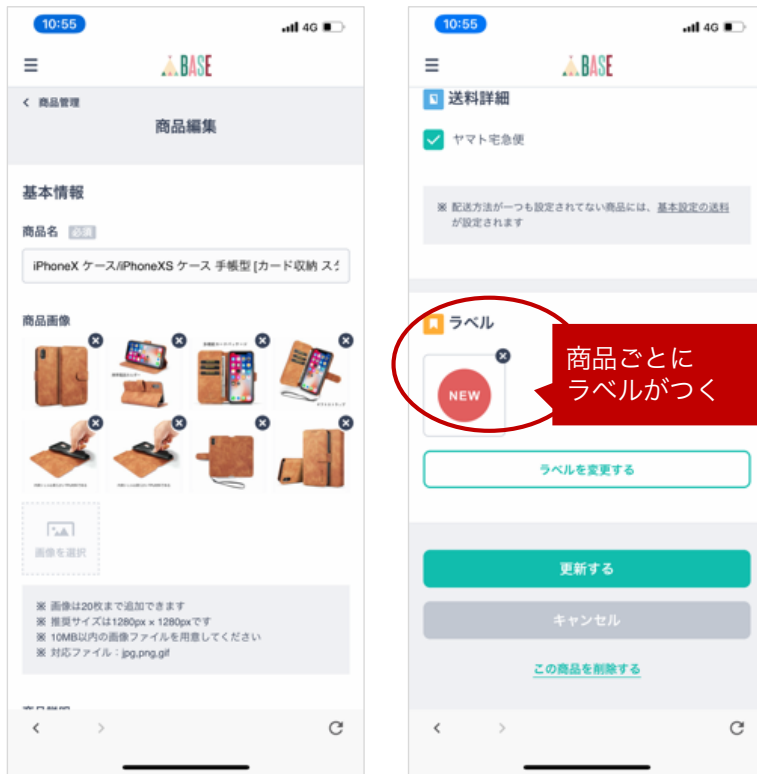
10:55

4G

BASE

< 商品管理

商品編集

基本情報

商品名 必須

iPhoneX ケース/iPhoneXS ケース 手帳型 [カード収納 ス

商品画像

画像を選択

※ 画像は20枚まで追加できます
※ 推奨サイズは1280px × 1280pxです
※ 10MB以内の画像ファイルを用意してください
※ 対応ファイル：jpg,png,gif

10:55

4G

BASE

送料詳細

ヤマト宅急便

※ 配送方法が一つも設定されてない商品には、基本設定の送料が設定されます

ラベル

NEW

商品ごとにラベルがつく

ラベルを変更する

更新する

キャンセル

この商品を削除する